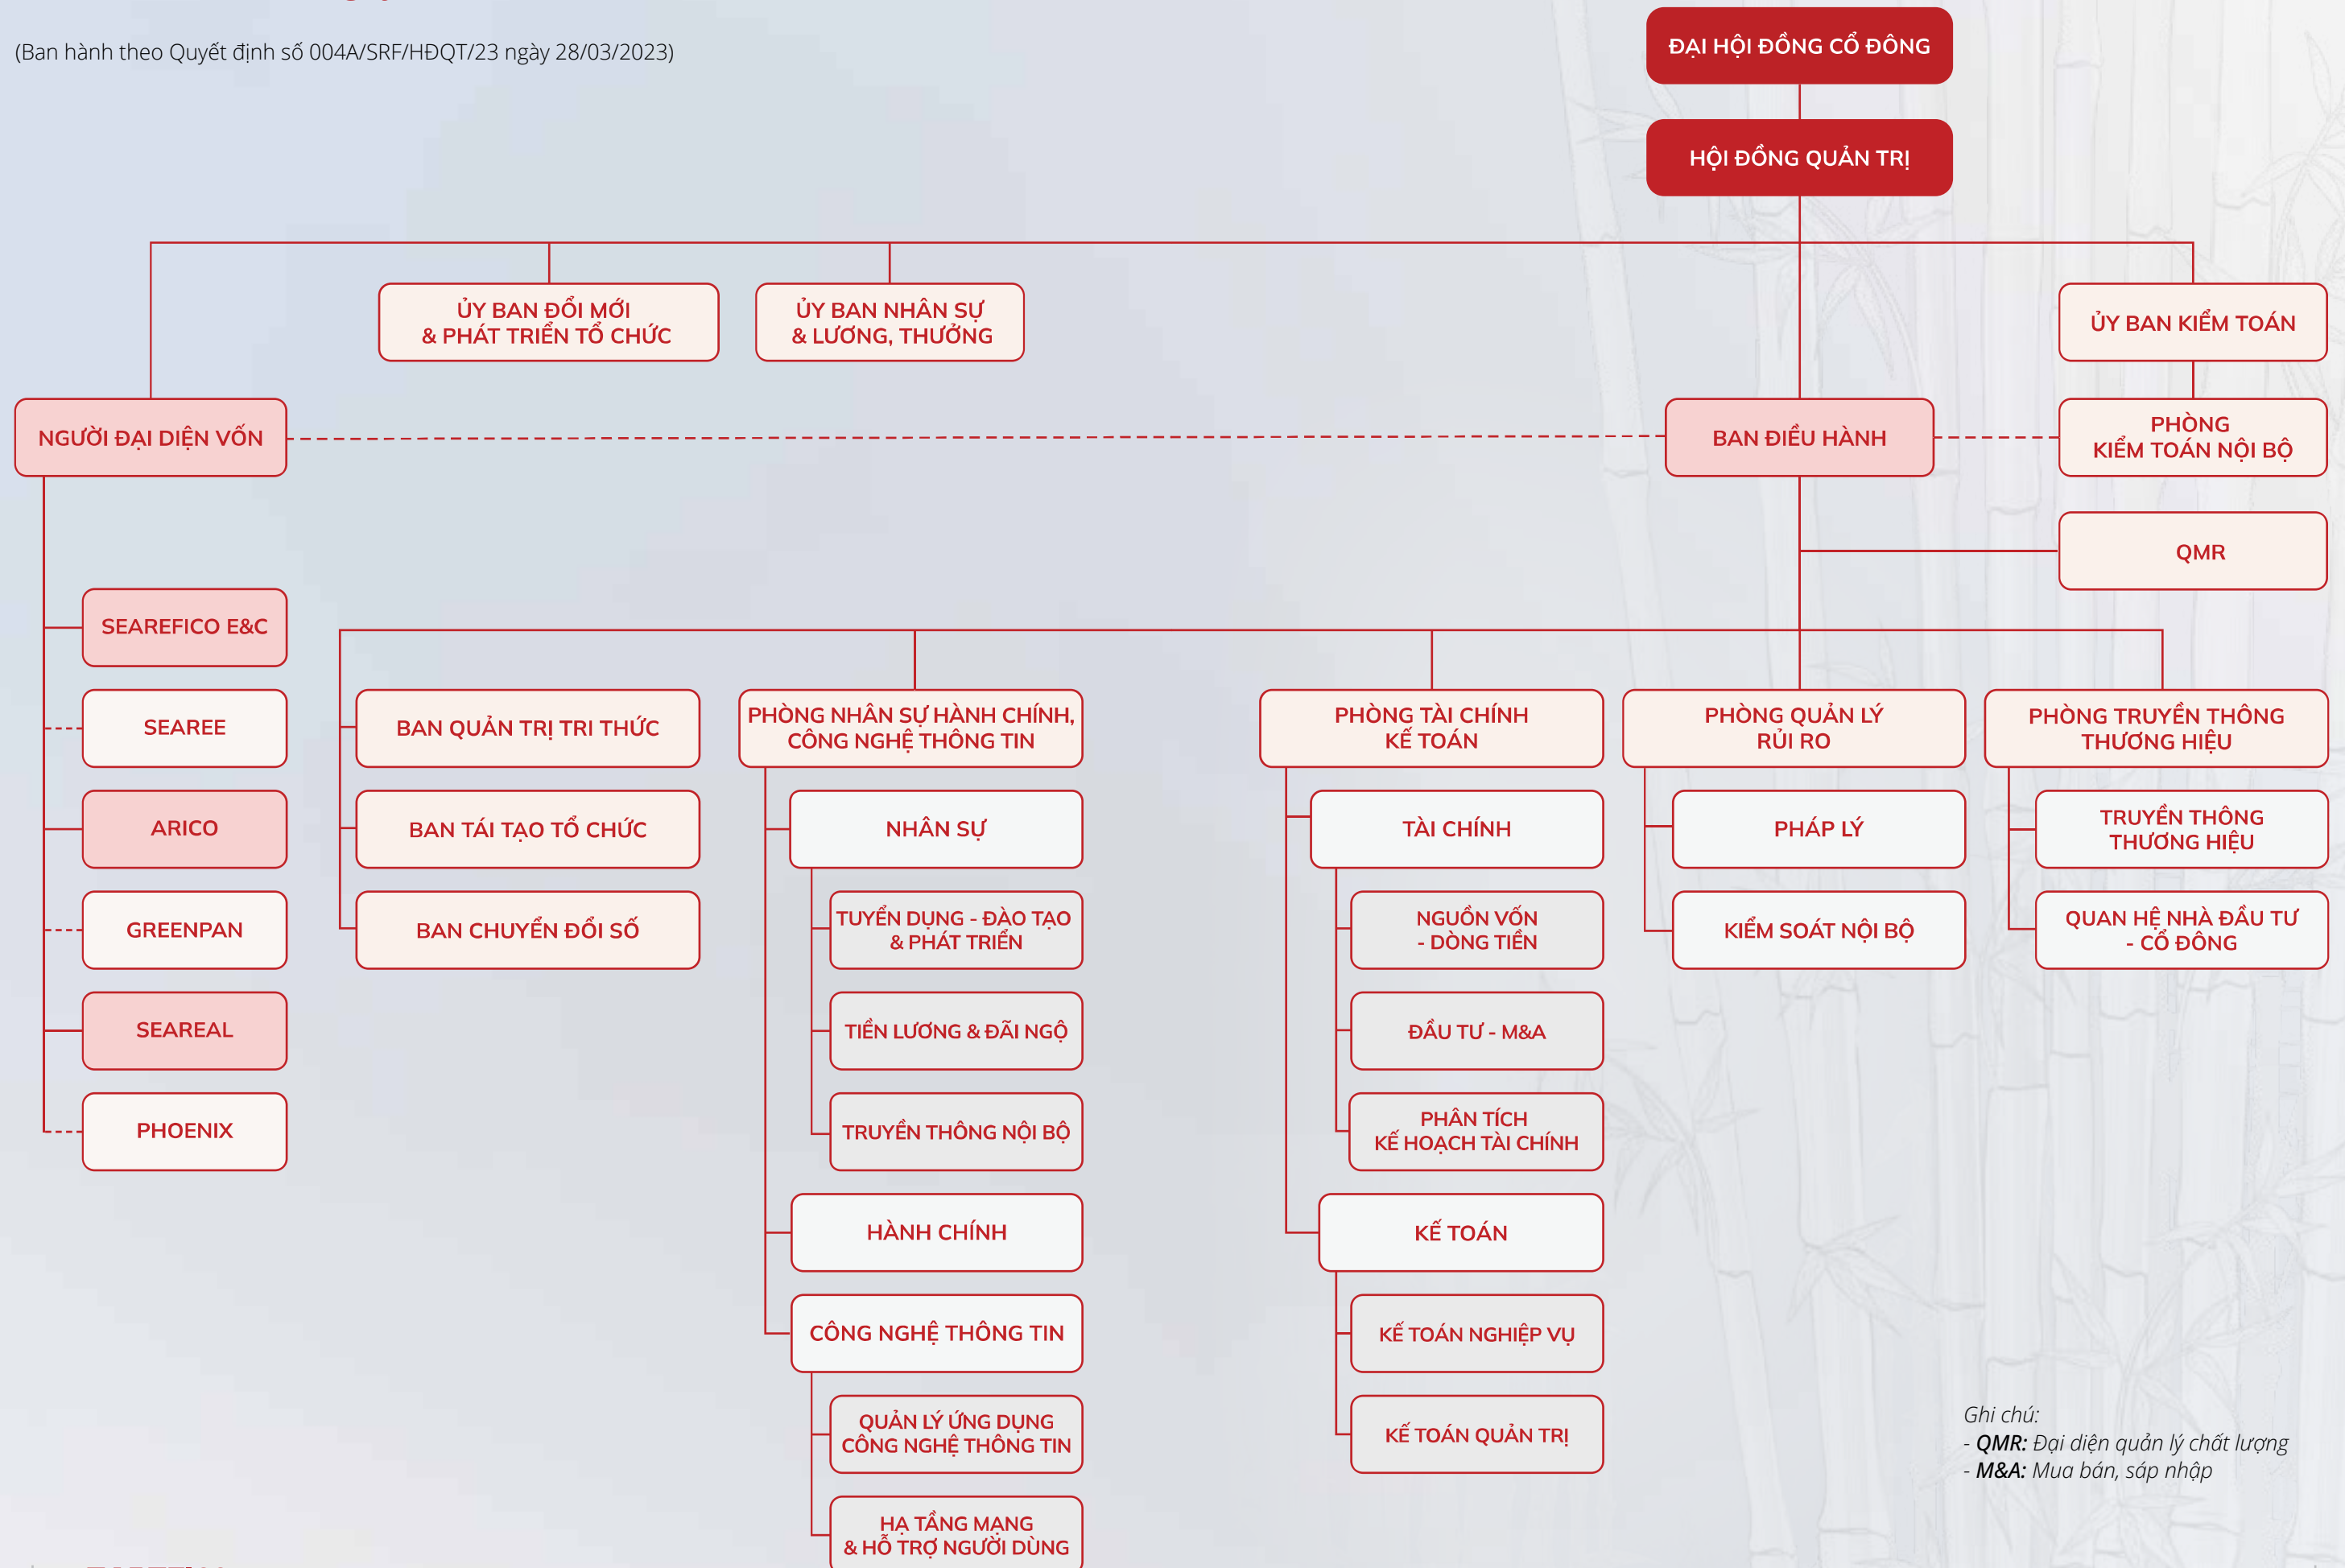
(Ban hành theo Quyết định số 004A/SRF/HĐQT/23 ngày 28/03/2023)

ĐẠI HỘI ĐỒNG CỔ ĐÔNG

HỘI ĐỒNG QUẢN TRỊ

ỦY BAN ĐỔI MỚI & PHÁT TRIỂN TỔ CHỨC

ỦY BAN NHÂN SỰ & LƯƠNG, THƯỞNG

ỦY BAN KIỂM TOÁN

NGƯỜI ĐẠI DIỆN VỐN

BAN ĐIỀU HÀNH

PHÒNG KIỂM TOÁN NỘI BỘ

QMR

SEAREFICO E&C

SEAREE

ARICO

GREENPAN

SEAREAL

PHOENIX

BAN QUẢN TRỊ TRI THỨC

BAN TÁI TẠO TỔ CHỨC

BAN CHUYỂN ĐỔI SỐ

PHÒNG NHÂN SỰ HÀNH CHÍNH, CÔNG NGHỆ THÔNG TIN

NHÂN SỰ

TUYỂN DỤNG - ĐÀO TẠO & PHÁT TRIỂN

TIỀN LƯƠNG & ĐÃI NGỘ

TRUYỀN THÔNG NỘI BỘ

HÀNH CHÍNH

CÔNG NGHỆ THÔNG TIN

QUẢN LÝ ỨNG DỤNG CÔNG NGHỆ THÔNG TIN

HẠ TẦNG MẠNG & HỖ TRỢ NGƯỜI DÙNG

PHÒNG TÀI CHÍNH KẾ TOÁN

TÀI CHÍNH

NGUỒN VỐN - DÒNG TIỀN

ĐẦU TƯ - M&A

PHÂN TÍCH KẾ HOẠCH TÀI CHÍNH

KẾ TOÁN

KẾ TOÁN NGHIỆP VỤ

KẾ TOÁN QUẢN TRỊ

PHÒNG QUẢN LÝ RỦI RO

PHÁP LÝ

KIỂM SOÁT NỘI BỘ

PHÒNG TRUYỀN THÔNG THƯƠNG HIỆU

TRUYỀN THÔNG THƯƠNG HIỆU

QUAN HỆ NHÀ ĐẦU TƯ - CỔ ĐÔNG

Ghi chú:
- QMR: Đại diện quản lý chất lượng
- M&A: Mua bán, sáp nhập